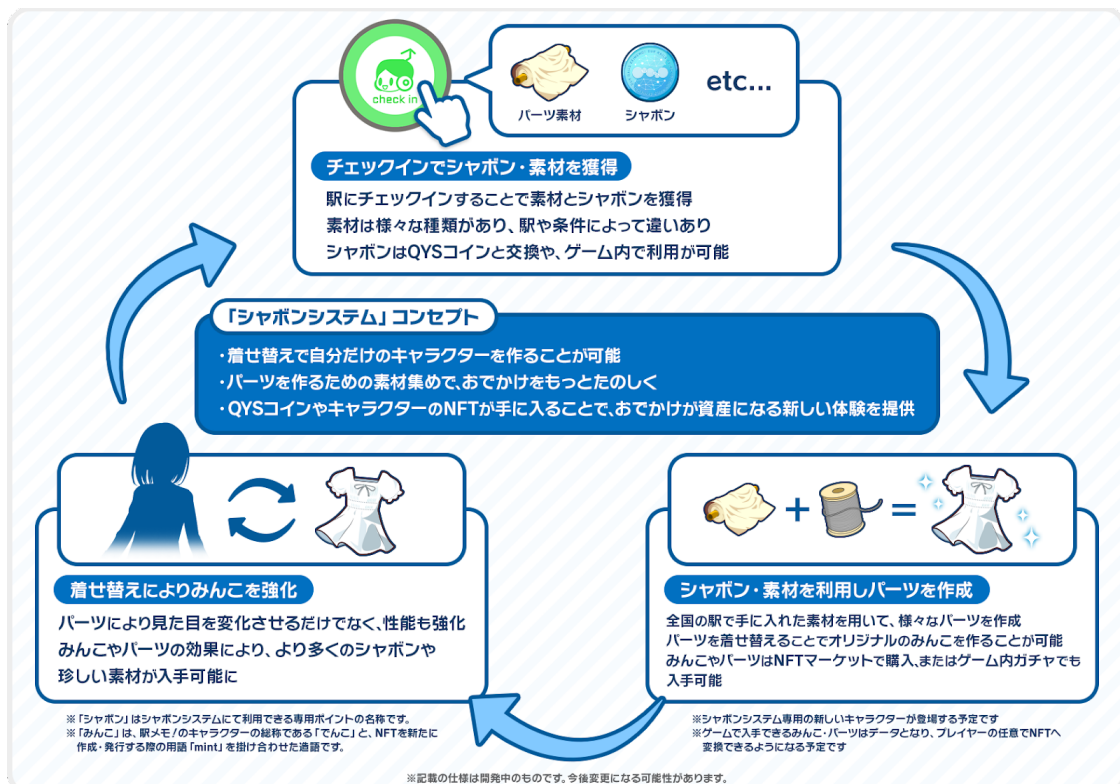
check in

パーツ素材

シャボン

etc...

チェックインでシャボン・素材を獲得

駅にチェックインすることで素材とシャボンを獲得
素材は様々な種類があり、駅や条件によって違いあり
シャボンはQYSコインと交換や、ゲーム内で利用が可能

「シャボンシステム」コンセプト

・着せ替えで自分だけのキャラクターを作ることが可能
・パーツを作るための素材集めで、おでかけをもっとたのしく
・QYSコインやキャラクターのNFTが手に入ることで、おでかけが資産になる新しい体験を提供

着せ替えによりみんこを強化

パーツにより見た目を変化させるだけでなく、性能も強化
みんこやパーツの効果により、より多くのシャボンや珍しい素材が入手可能に

※「シャボン」はシャボンシステムにて利用できる専用ポイントの名称です。
※「みんこ」は、駅メモ！のキャラクターの総称である「でんこ」と、NFTを新たに作成・発行する際の用語「mint」を掛け合わせた造語です。

+ =

シャボン・素材を利用しパーツを作成

全国の駅で手に入れた素材を用いて、様々なパーツを作成
パーツを着せ替えることでオリジナルのみんこを作ることが可能
みんこやパーツはNFTマーケットで購入、またはゲーム内ガチャでも入手可能

※シャボンシステム専用の新しいキャラクターが登場する予定です
※ゲームで入手できるみんこ・パーツはデータとなり、プレイヤーの任意でNFTへ変換できるようになる予定です

※記載の仕様は開発中のものです。今後変更になる可能性があります。